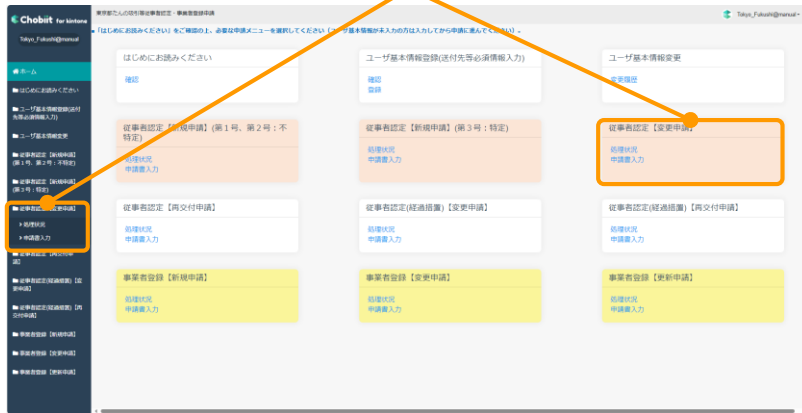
Chobiit for kintone

東京都たんの吸引等従事者認定・事業者登録申請

Tokyo_Fukushi@manual

Tokyo_Fukushi@manual

「はじめにお読みください」をご確認の上、必要な申請メニューを選択してください（ユーザ基本情報が未入力の方は入力してから申請に進んでください）。

ホーム
はじめにお読みください
ユーザ基本情報登録(送付先等必須情報入力)
ユーザ基本情報変更
従事者認定【新規申請】(第1号、第2号：不特定)
従事者認定【新規申請】(第3号：特定)
従事者認定【変更申請】
処理状況
申請書入力
従事者認定【再交付申請】
従事者認定(経過措置)【変更申請】
従事者認定(経過措置)【再交付申請】
事業者登録【新規申請】
事業者登録【変更申請】
事業者登録【更新申請】

はじめにお読みください
確認

ユーザ基本情報登録(送付先等必須情報入力)
確認
登録

ユーザ基本情報変更
変更履歴

従事者認定【新規申請】(第1号、第2号：不特定)
処理状況
申請書入力

従事者認定【新規申請】【第3号：特定】
処理状況
申請書入力

従事者認定【変更申請】
処理状況
申請書入力

従事者認定【再交付申請】
処理状況
申請書入力

従事者認定(経過措置)【変更申請】
処理状況
申請書入力

従事者認定(経過措置)【再交付申請】
処理状況
申請書入力

事業者登録【新規申請】
処理状況
申請書入力

事業者登録【変更申請】
処理状況
申請書入力

事業者登録【更新申請】
処理状況
申請書入力